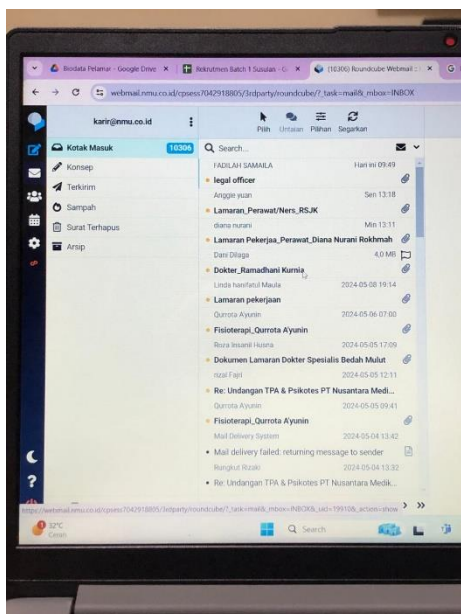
Biodata Pelamar - Google Drive × | Rekrutmen Batch 1 Susulan - G × | (10306) Roundcube Webmail :: × | G

webmail.nmu.co.id/cpsess7042918805/3rdparty/roundcube/?_task=mail&_mbox=INBOX

karir@nmu.co.id

Kotak Masuk 10306
Konsep
Terkirim
Sampah
Surat Terhapus
Arsip

Pilih Untaian Pilihan Segarkan

Search...

FADILAH SAMAILA Hari ini 09:49
legal officer
Anggie yuan Sen 13:18
Lamaran_Perawat/Ners_RSJK
diana nurani Min 13:11
Lamaran Pekerjaa_Perawat_Diana Nurani Rokhmah
Dani Dilaga 4,0 MB
Dokter_Ramadhani Kurnia
Linda hanifatul Maula 2024-05-08 19:14
Lamaran pekerjaan
Qurrota A'yunin 2024-05-06 07:00
Fisioterapi_Qurrota A'yunin
Roza Insanil Husna 2024-05-05 17:09
Dokumen Lamaran Dokter Spesialis Bedah Mulut
rizal Fajri 2024-05-05 12:11
Re: Undangan TPA & Psikotes PT Nusantara Medi...
Qurrota A'yunin 2024-05-05 09:41
Fisioterapi_Qurrota A'yunin
Mail Delivery System 2024-05-04 13:42
Mail delivery failed: returning message to sender
Rungkut Rizaki 2024-05-04 13:32
Re: Undangan TPA & Psikotes PT Nusantara Medik...

https://webmail.nmu.co.id/cpsess7042918805/3rdparty/roundcube/?_task=mail&_mbox=INBOX&_uid=19910&_action=show

32°C
Cerah

Search